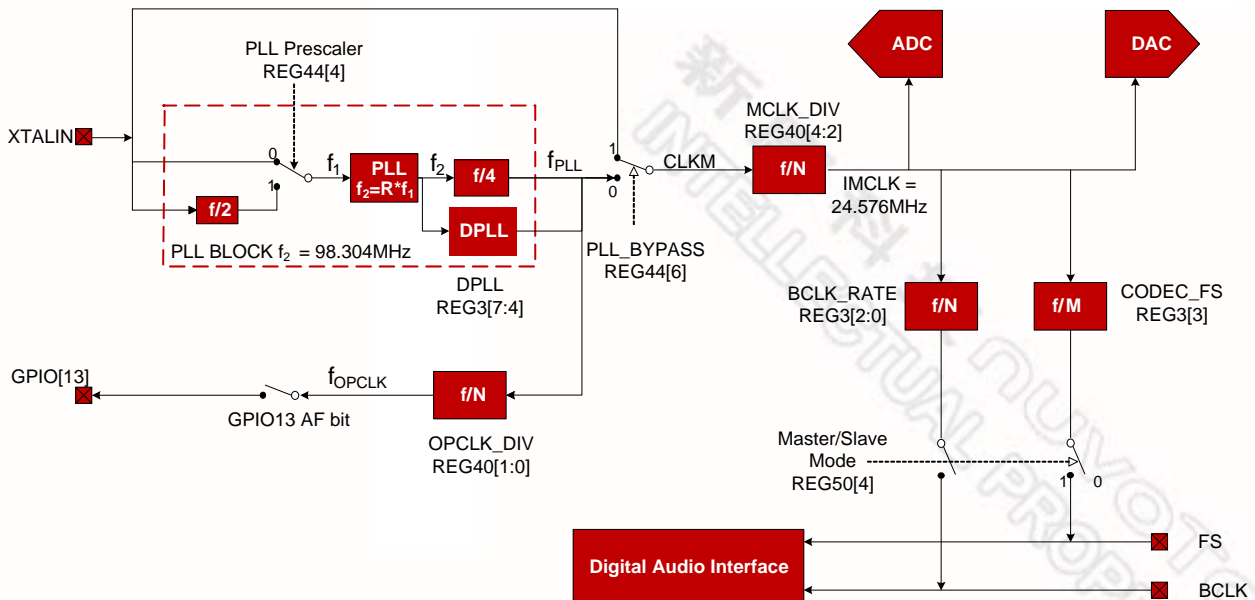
ADC

DAC

PLL Prescaler
REG44[4]

XTALIN

0

1

$f_1$

PLL
$f_2$=R*$f_1$

$f_2$

f/4

$f_{PLL}$

1

0

CLKM

MCLK_DIV
REG40[4:2]

f/N

IMCLK =
24.576MHz

f/2

DPLL

PLL BLOCK $f_2$ = 98.304MHz

PLL_BYPASS
REG44[6]

DPLL
REG3[7:4]

BCLK_RATE
REG3[2:0]

f/N

f/M

CODEC_FS
REG3[3]

GPIO[13]

$f_{OPCLK}$

f/N

GPIO13 AF bit

OPCLK_DIV
REG40[1:0]

Master/Slave
Mode
REG50[4]

1

0

FS

Digital Audio Interface

BCLK

新 唐 科 技
INTELLECTUAL PROPERTY NUVOTON